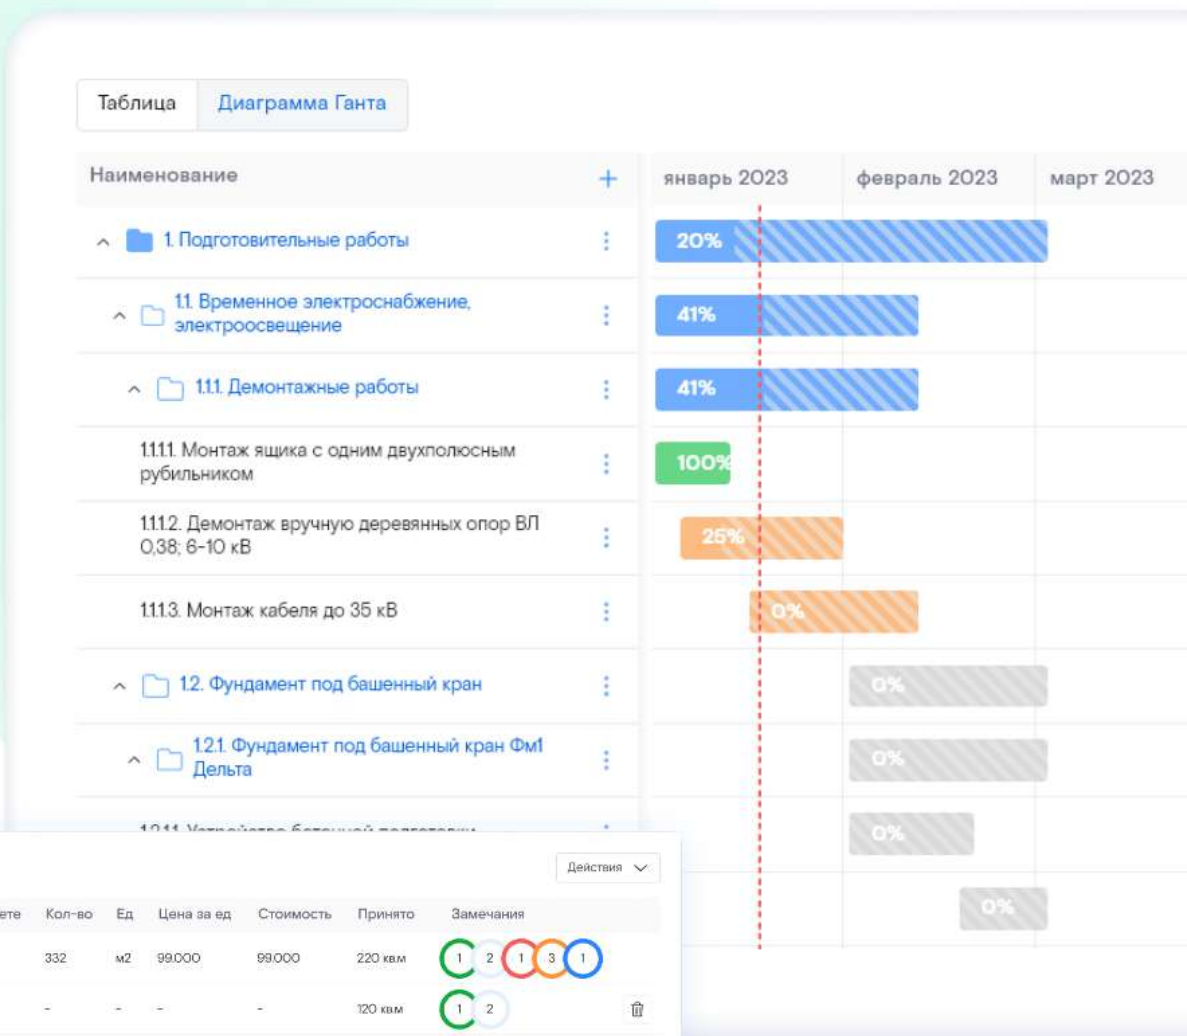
Таблица Диаграмма Ганта

| Наименование + | январь 2023 | февраль 2023 | март 2023 |
|---|---|---|---|
| 1. Подготовительные работы | 20% | | |
| 1.1. Временное электроснабжение, электроосвещение | 41% | | |
| 1.1.1. Демонтажные работы | 41% | | |
| 1.1.1.1. Монтаж ящика с одним двухполюсным рубильником | 100% | | |
| 1.1.1.2. Демонтаж вручную деревянных опор ВЛ 0,38; 6-10 кВ | 25% | | |
| 1.1.1.3. Монтаж кабеля до 35 кВ | 0% | | |
| 1.2. Фундамент под башенный кран | | 0% | |
| 1.2.1. Фундамент под башенный кран Фм1 Дельта | | 0% | |
| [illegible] | | 0% | |
| | | 0% | |

Действия

| ете | Кол-во | Ед | Цена за ед | Стоимость | Принято | Замечания |
|---|---|---|---|---|---|---|
| | 332 | м2 | 99.000 | 99.000 | 220 квм | 1 2 1 3 1 |
| | - | - | - | - | 120 квм | 1 2 |